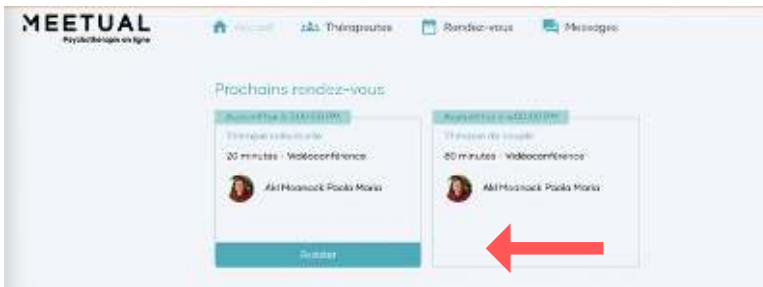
MEETUAL
Psychothérapie en ligne

Accueil
Thérapeutes
Rendez-vous
Messages

Prochains rendez-vous

Aujourd'hui à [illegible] PM
Thérapie individuelle
20 minutes · Vidéoconférence
Aki Masnock Paola Maria
Rejoindre

Aujourd'hui à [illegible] PM
Thérapie de couple
60 minutes · Vidéoconférence
Aki Masnock Paola Maria